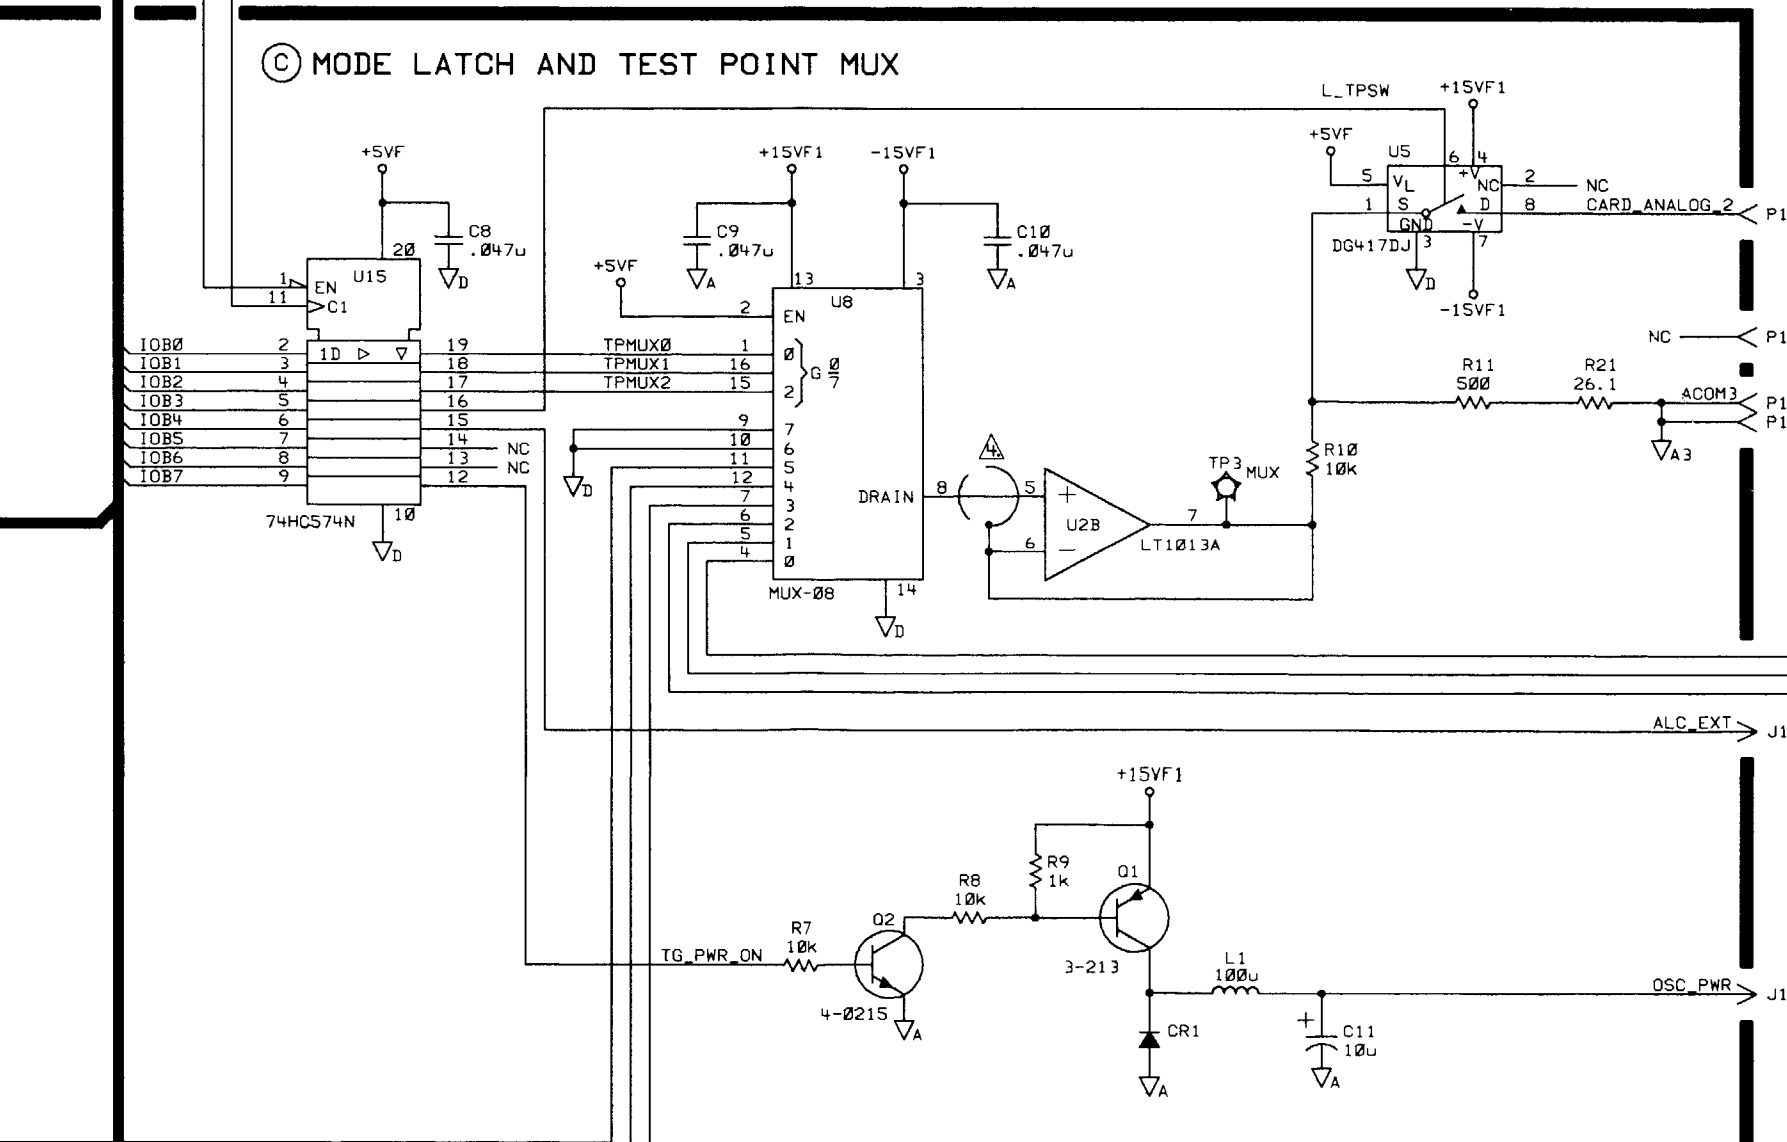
C MODE LATCH AND TEST POINT MUX

L_TPSW +15VF1
+5VF U5 6 4
5 $V_L$ + V NC 2 NC
1 S D 8 CARD_ANALOG_2 P1
GND -V
DG417DJ 3 7
-15VF1

+5VF
C8 .047u
20
1 EN U15
11 C1
IOB0 2 1D 19
IOB1 3 18
IOB2 4 17
IOB3 5 16
IOB4 6 15
IOB5 7 14 NC
IOB6 8 13 NC
IOB7 9 12
74HC574N 10

+15VF1 -15VF1
C9 .047u C10 .047u
+5VF 13 3
2 EN U8
TPMUX0 1 0
TPMUX1 16 G $\frac{0}{7}$
TPMUX2 15 2
9 7
10 6
11 5
12 4
7 3
6 2
5 1
4 0
DRAIN 8
MUX-08 14

4
5 +
U2B 7
6 −
LT1013A
TP3 MUX
R10 10k

NC P1
R11 500 R21 26.1
ACOM3 P1 P1
A3

ALC_EXT J1

+15VF1
R9 1k
R8 10k Q1
R7 10k Q2
TG_PWR_ON
3-213
L1 100u
OSC_PWR J1
4-0215
CR1
C11 10u